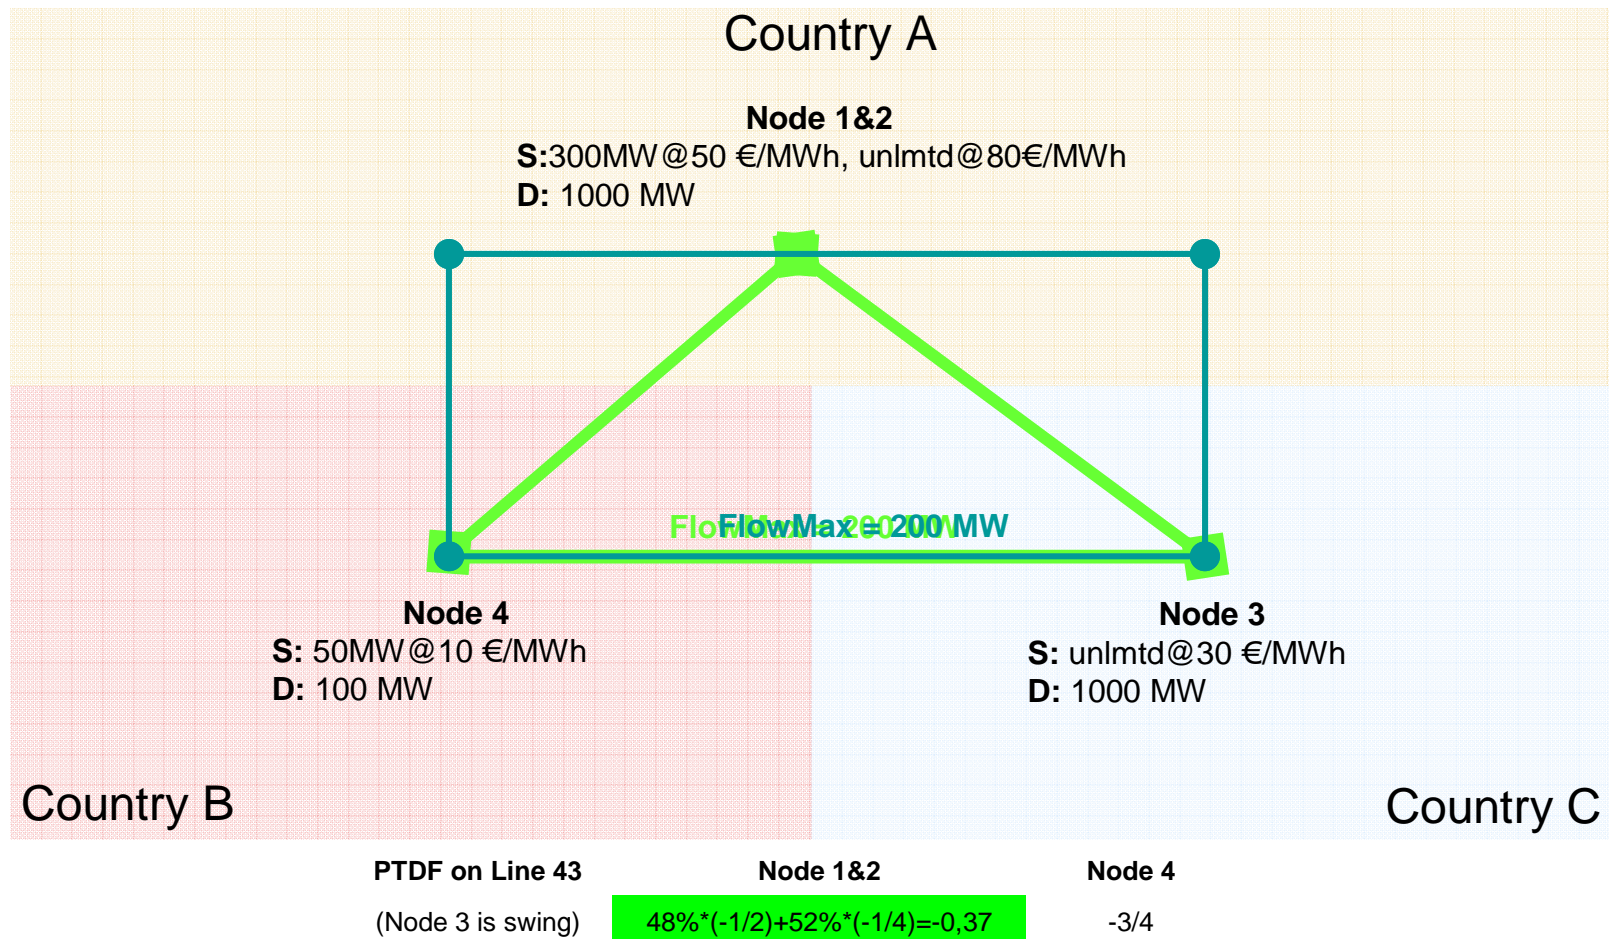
Country A

**Node 1&2**
**S:**300MW@50 €/MWh, unlmtd@80€/MWh
**D:** 1000 MW

FlowMax = 200 MW

**Node 4**
**S:** 50MW@10 €/MWh
**D:** 100 MW

**Node 3**
**S:** unlmtd@30 €/MWh
**D:** 1000 MW

Country B

Country C

| PTDF on Line 43 | Node 1&2 | Node 4 |
|---|---|---|
| (Node 3 is swing) | 48%*(-1/2)+52%*(-1/4)=-0,37 | -3/4 |